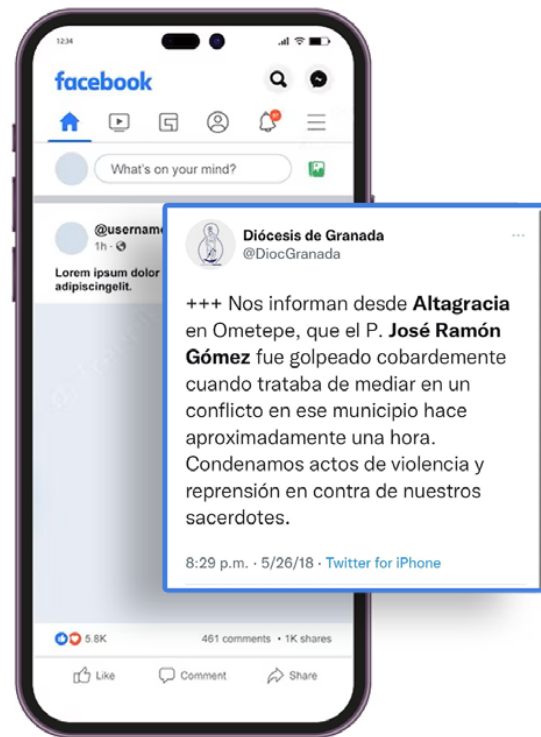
12:34

facebook

What's on your mind?

@username
1h ·

Lorem ipsum dolor
adipiscingelit.

Diócesis de Granada
@DiocGranada

+++ Nos informan desde **Altagracia** en Ometepe, que el P. **José Ramón Gómez** fue golpeado cobardemente cuando trataba de mediar en un conflicto en ese municipio hace aproximadamente una hora. Condenamos actos de violencia y reprensión en contra de nuestros sacerdotes.

8:29 p.m. · 5/26/18 · Twitter for iPhone

5.8K

461 comments · 1K shares

Like

Comment

Share